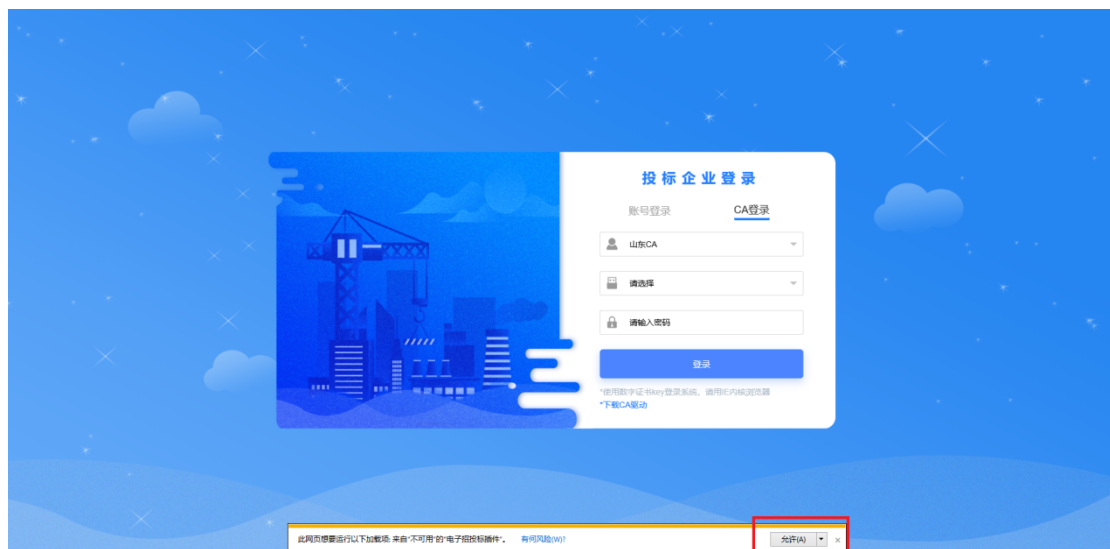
投标企业登录

账号登录 CA登录

山东CA

请选择

请输入密码

登录

*使用数字证书key登录系统，请用IE内核浏览器
*下载CA驱动

此网页想要运行以下加载项: 来自"不可用"的"电子招投标插件"。 有何风险(W)?

允许(A) ×